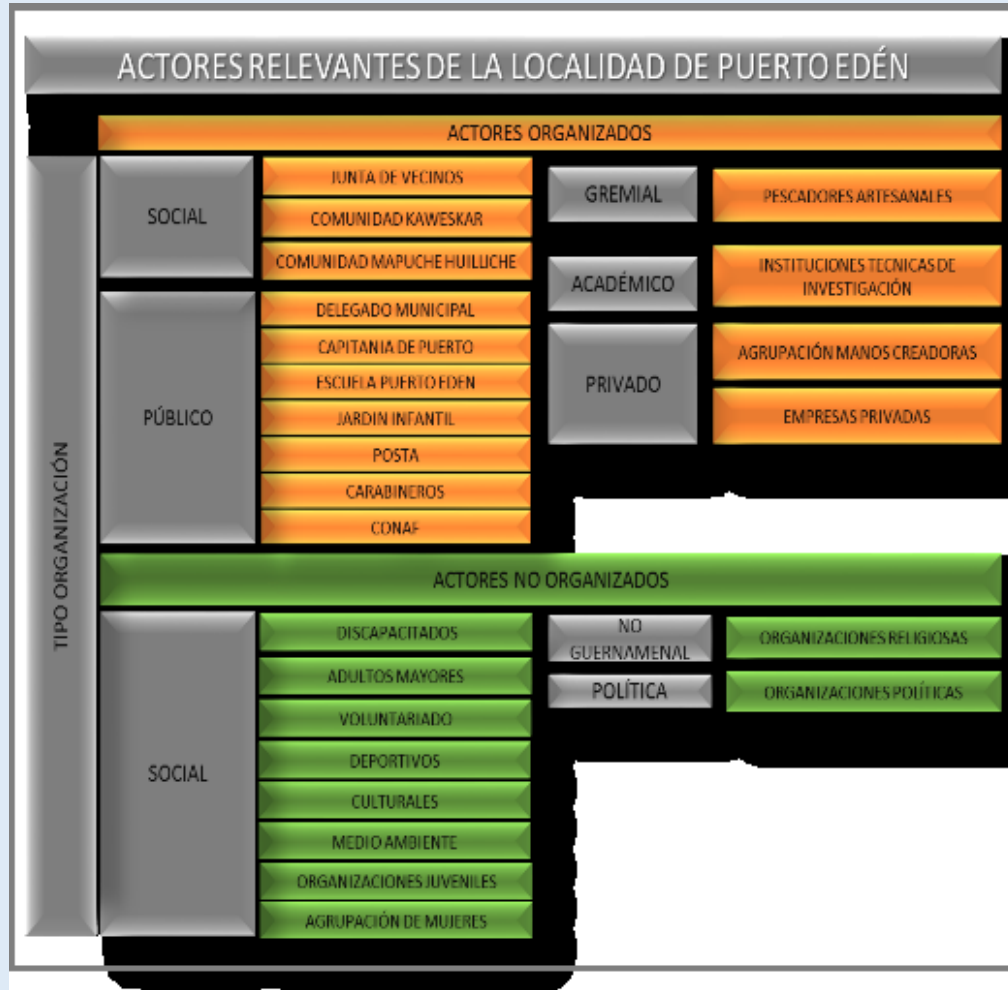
ACTORES RELEVANTES DE LA LOCALIDAD DE PUERTO EDÉN

TIPO ORGANIZACIÓN

ACTORES ORGANIZADOS

SOCIAL

JUNTA DE VECINOS

COMUNIDAD KAWESKAR

COMUNIDAD MAPUCHE HUILLICHE

PÚBLICO

DELEGADO MUNICIPAL

CAPITANIA DE PUERTO

ESCUELA PUERTO EDEN

JARDIN INFANTIL

POSTA

CARABINEROS

CONAF

GREMIAL

PESCADORES ARTESANALES

ACADÉMICO

INSTITUCIONES TECNICAS DE INVESTIGACIÓN

PRIVADO

AGRUPACIÓN MANOS CREADORAS

EMPRESAS PRIVADAS

ACTORES NO ORGANIZADOS

SOCIAL

DISCAPACITADOS

ADULTOS MAYORES

VOLUNTARIADO

DEPORTIVOS

CULTURALES

MEDIO AMBIENTE

ORGANIZACIONES JUVENILES

AGRUPACIÓN DE MUJERES

NO GUERNAMENAL

ORGANIZACIONES RELIGIOSAS

POLÍTICA

ORGANIZACIONES POLÍTICAS